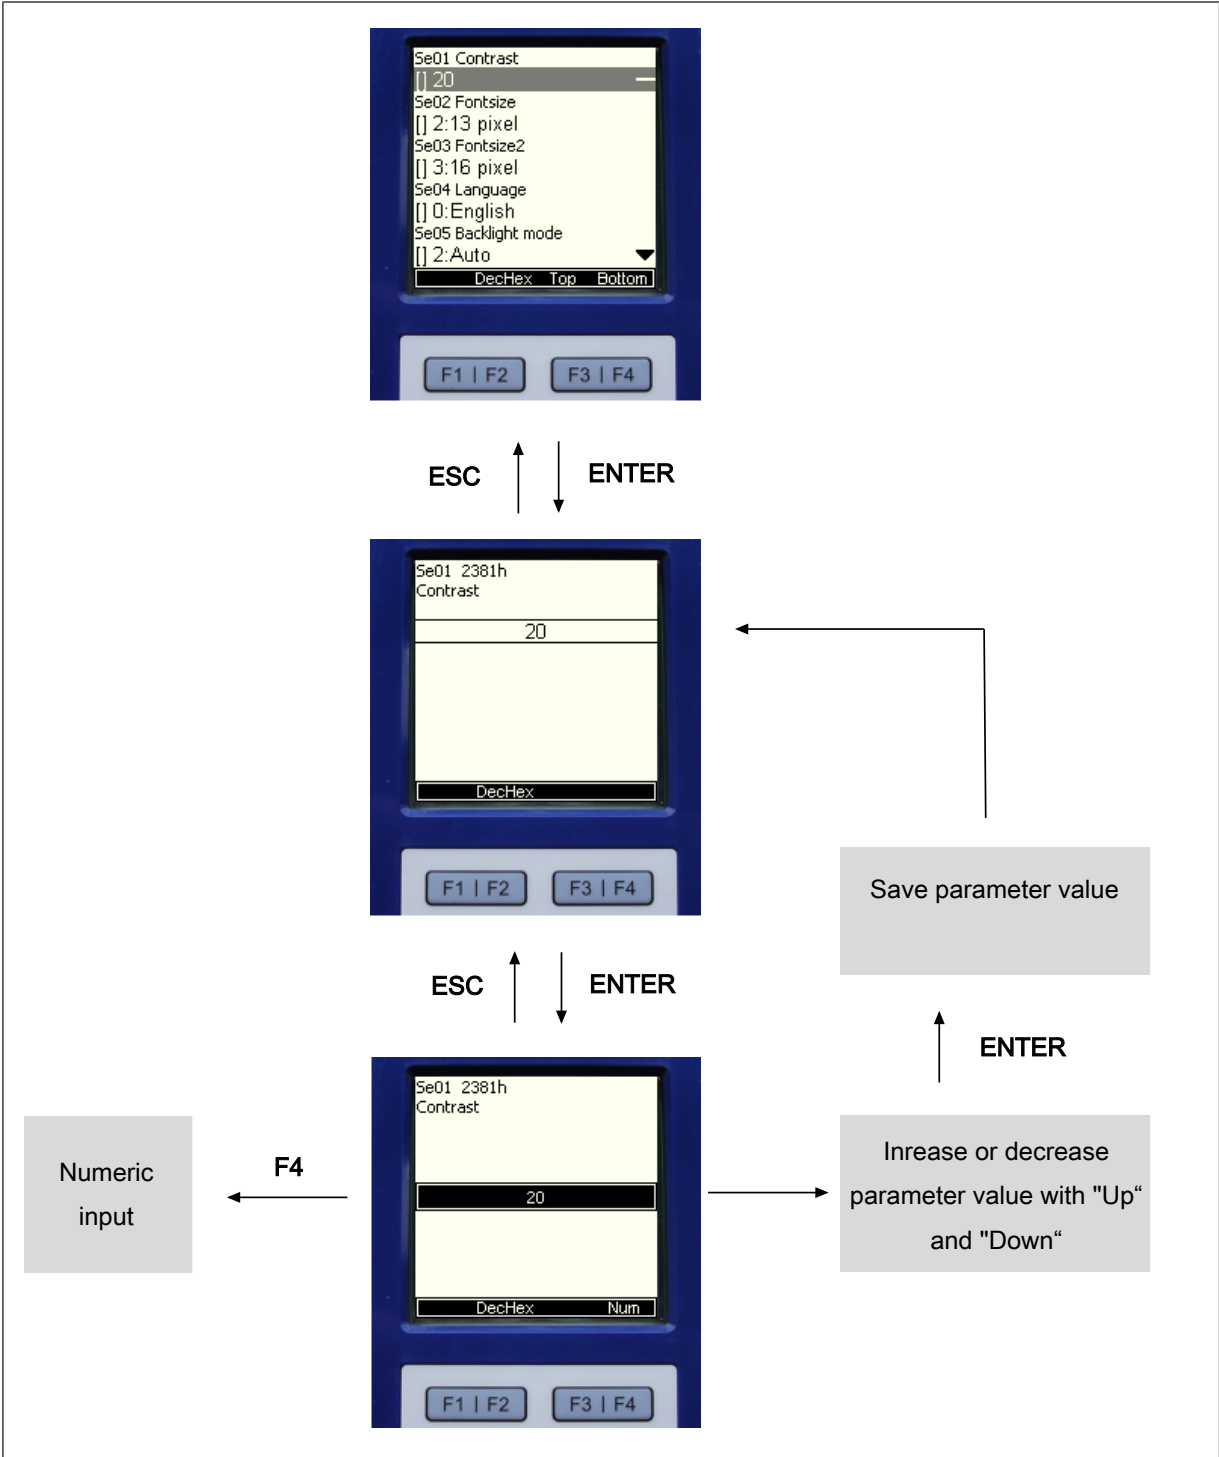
Se01 Contrast
[] 20
Se02 Fontsize
[] 2:13 pixel
Se03 Fontsize2
[] 3:16 pixel
Se04 Language
[] 0:English
Se05 Backlight mode
[] 2:Auto
DecHex Top Bottom

F1 | F2 F3 | F4

ESC ENTER

Se01 2381h
Contrast
20
DecHex

F1 | F2 F3 | F4

Save parameter value

ESC ENTER

ENTER

Se01 2381h
Contrast
20
DecHex Num

F1 | F2 F3 | F4

Numeric input

F4

Inrease or decrease parameter value with "Up“ and "Down“